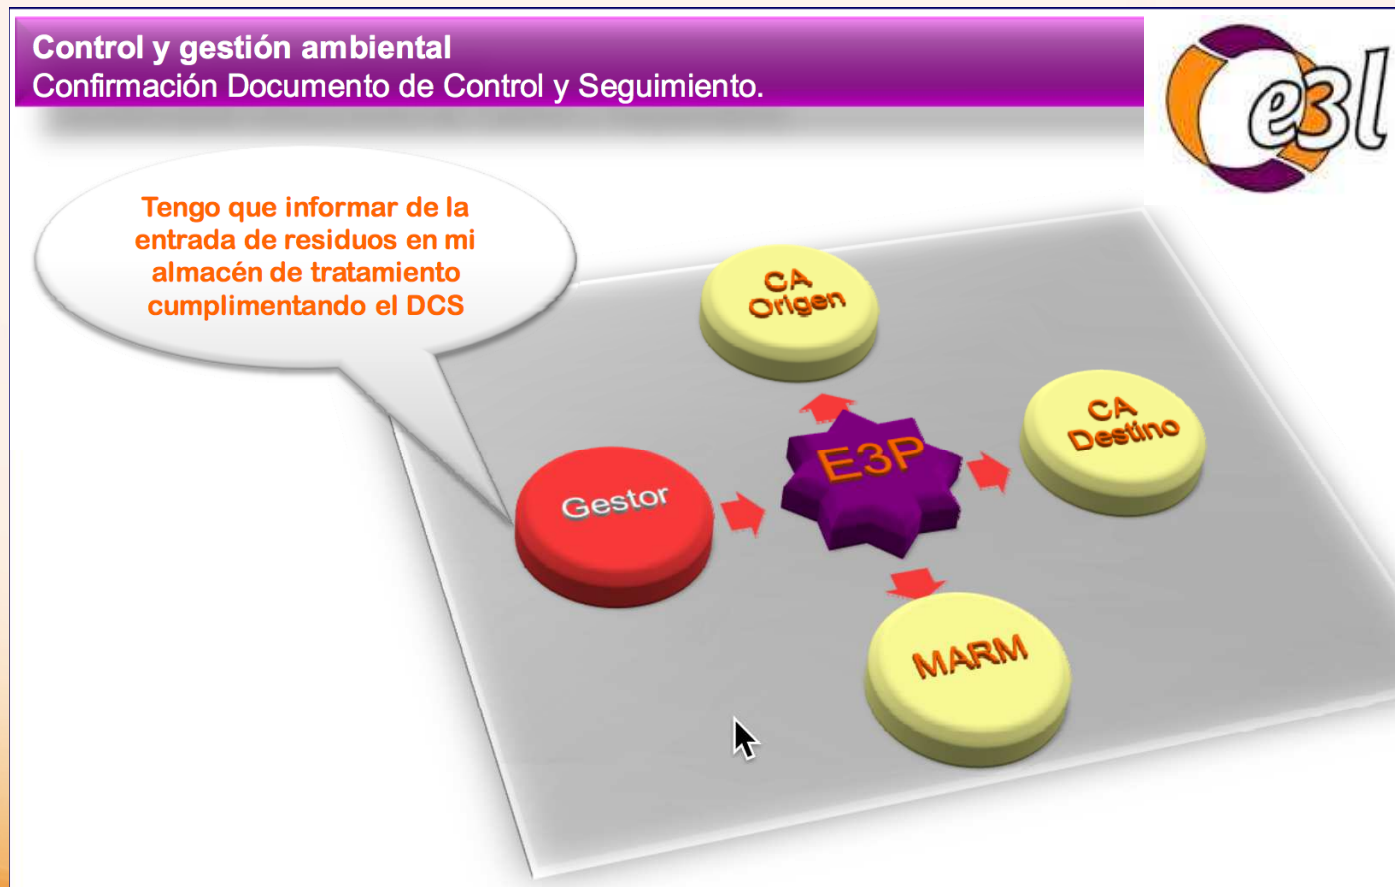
Control y gestión ambiental
Confirmación Documento de Control y Seguimiento.

e3l

Tengo que informar de la entrada de residuos en mi almacén de tratamiento cumplimentando el DCS

CA Origen

CA Destino

E3P

Gestor

MARM